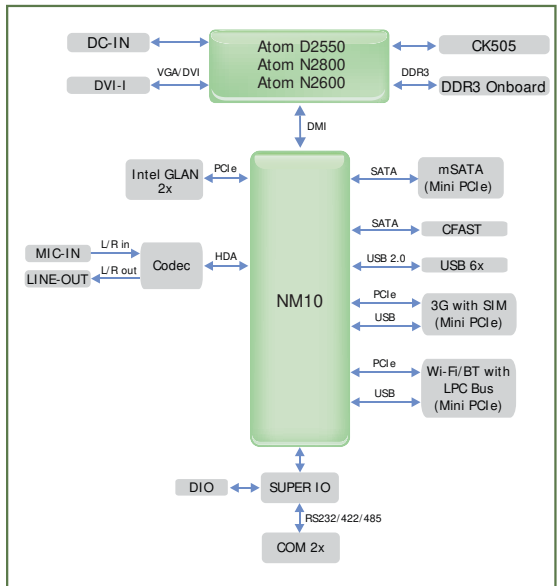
DC-IN

VGA/DVI

DVI-I

Atom D2550
Atom N2800
Atom N2600

CK505

DDR3

DDR3 Onboard

DMI

Intel GLAN 2x

PCIe

SATA

mSATA (Mini PCIe)

SATA

CFAST

MIC-IN

L/R in

LINE-OUT

L/R out

Codec

HDA

NM10

USB 2.0

USB 6x

PCIe

USB

3G with SIM (Mini PCIe)

PCIe

USB

Wi-Fi/BT with LPC Bus (Mini PCIe)

DIO

SUPER IO

RS232/422/485

COM 2x